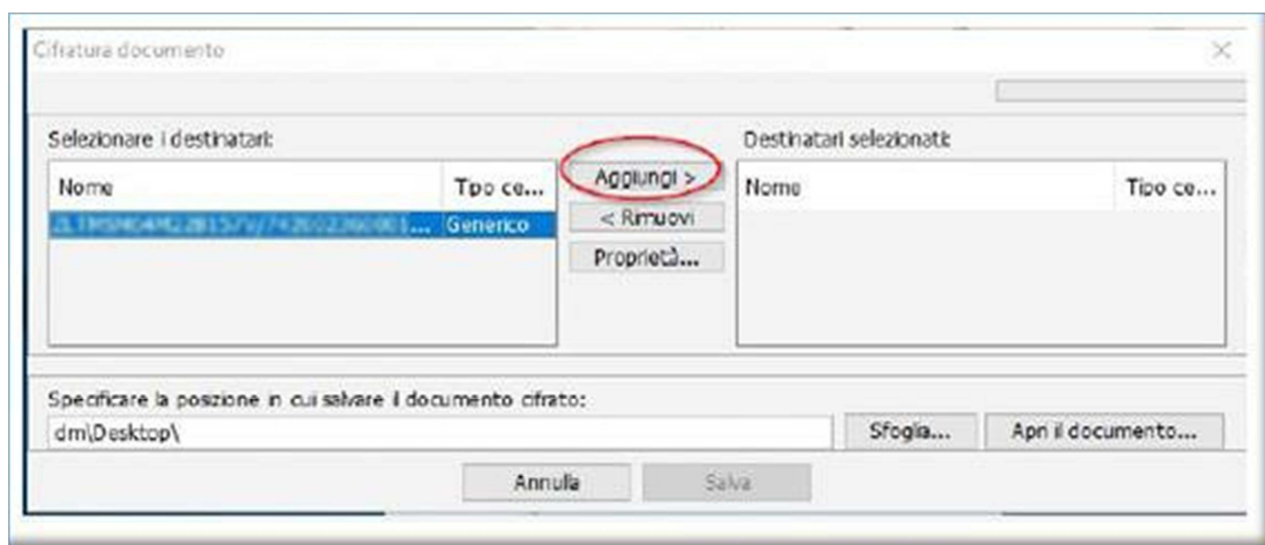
Cifratura documento

×

Selezionare i destinatari:

| Nome | Tipo ce... |
|---|---|
| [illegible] | Generico |

Aggiungi >

< Rimuovi

Proprietà...

Destinatari selezionati:

| Nome | Tipo ce... |
|---|---|

Specificare la posizione in cui salvare il documento cifrato:

dm\Desktop\

Sfoglia...

Apri il documento...

Annulla

Salva